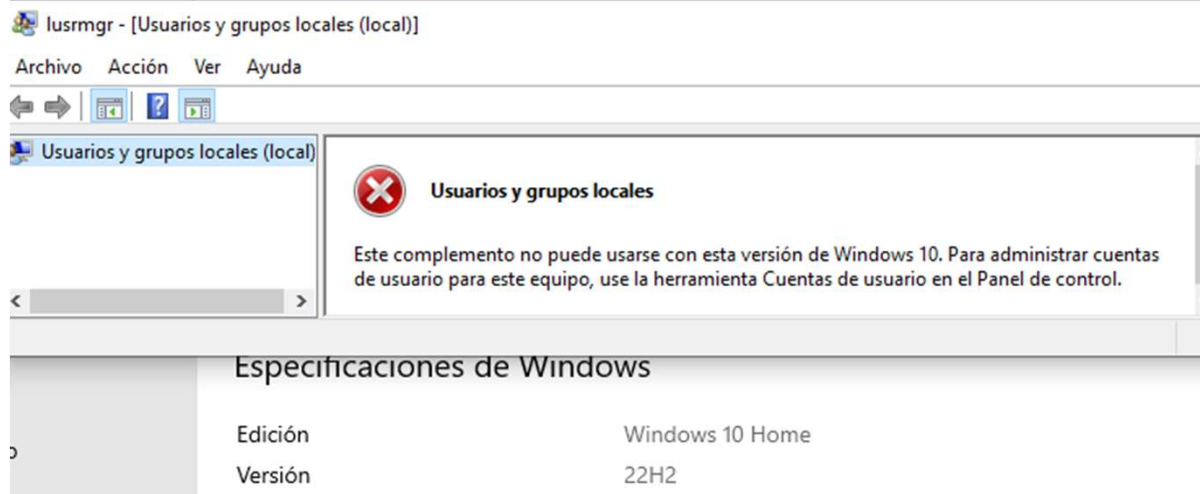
lusrmgr - [Usuarios y grupos locales (local)]

Archivo Acción Ver Ayuda

Usuarios y grupos locales (local)

Usuarios y grupos locales

Este complemento no puede usarse con esta versión de Windows 10. Para administrar cuentas de usuario para este equipo, use la herramienta Cuentas de usuario en el Panel de control.

Especificaciones de Windows

| Edición | Windows 10 Home |
|---|---|
| Versión | 22H2 |